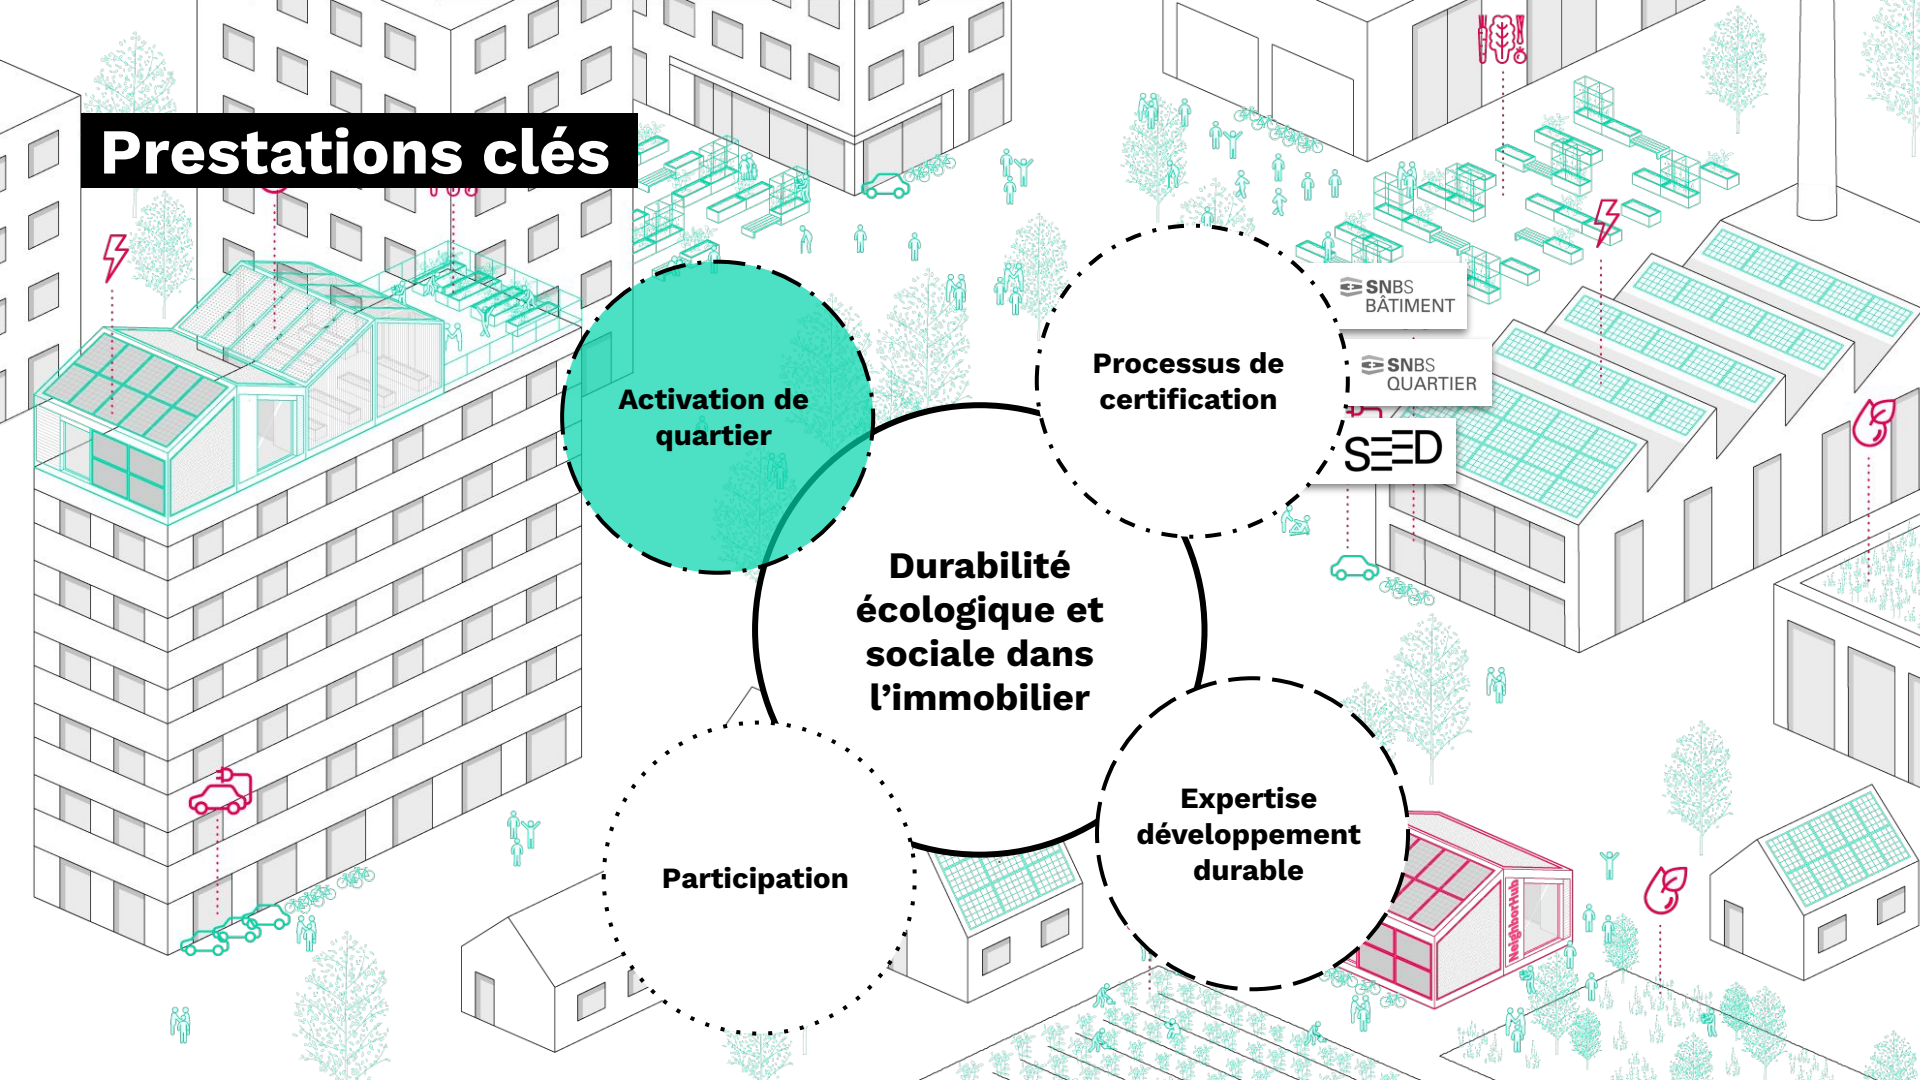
Prestations clés

Activation de quartier

Processus de certification

SNBS BÂTIMENT

SNBS QUARTIER

SEED

Durabilité écologique et sociale dans l'immobilier

Participation

Expertise développement durable

NeighborHub